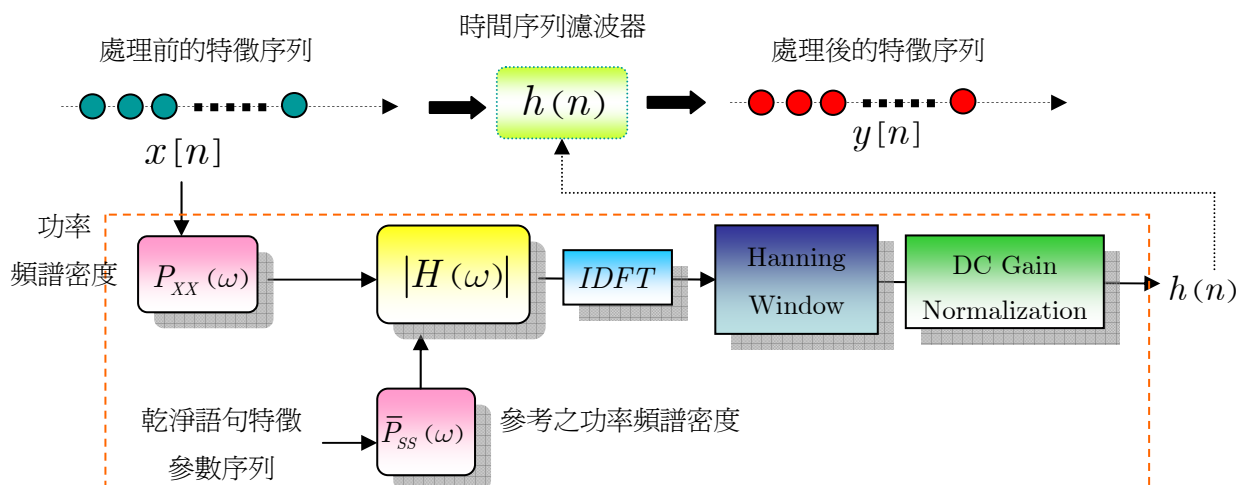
時間序列濾波器

處理前的特徵序列

$h(n)$

處理後的特徵序列

$x[n]$

$y[n]$

功率頻譜密度

$P_{XX}(\omega)$

$|H(\omega)|$

$IDFT$

Hanning Window

DC Gain Normalization

$h(n)$

乾淨語句特徵參數序列

$\bar{P}_{SS}(\omega)$

參考之功率頻譜密度